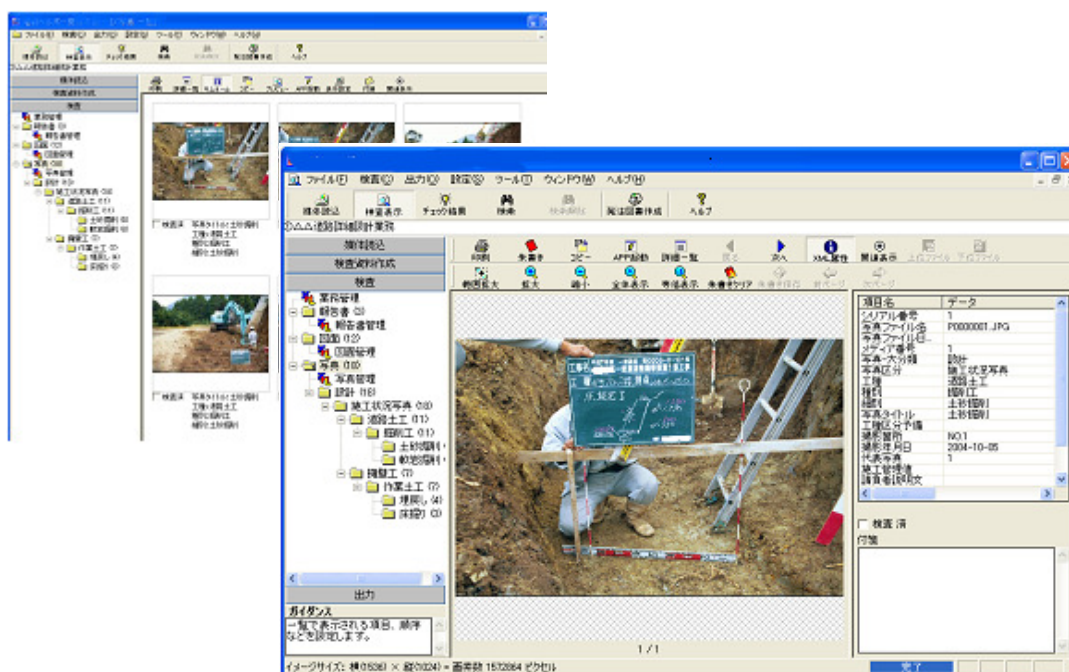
ファイル(F) 検査(K) 出力(O) 設定(S) ツール(T) ウィンドウ(W) ヘルプ(H)

検索読込 検査表示 チェック結果 検索 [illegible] 関係図書作成 ヘルプ

○△△道路詳細設計業務

納品読込

検査資料作成

検査

業務管理
報告書 (3)
報告書管理
図面 (12)
図面管理
写真 (18)
写真管理
設計 (18)
施工状況写真 (18)
道路土工 (11)
掘削工 (11)
土砂掘削
軟岩掘削
構造工 (7)
作業土工 (7)
埋戻し (4)
床掘り (3)

出力

ガイダンス

一覧で表示される項目、順序などを設定します。

印刷 黒板 コピー APP起動 詳細一覧 戻る 次へ XML属性 関連表示 上位ファイル 下位ファイル

範囲拡大 拡大 縮小 全体表示 等倍表示 朱書きクリア 朱書き保存 前ページ 次ページ

| 項目名 | データ |
|---|---|
| シリアル番号 | 1 |
| 写真ファイル名 | P0000001.JPG |
| 写真ファイル日… | |
| メディア番号 | 1 |
| 写真-大分類 | 設計 |
| 写真区分 | 施工状況写真 |
| 工種 | 道路土工 |
| 種別 | 掘削工 |
| 細別 | 土砂掘削 |
| 写真タイトル | 土砂掘削 |
| 工種区分予備 | |
| 撮影箇所 | NO.1 |
| 撮影年月日 | 2004-10-05 |
| 代表写真 | 1 |
| 施工管理値 | |
| 請負者説明文 | |

検査済

付箋

1 / 1

イメージサイズ: 横(1536) × 縦(1024) = 画素数 1572864 ピクセル

終了

検査済 写真タイトル: 土砂掘削
工種: 道路土工
種別: 掘削工
細別: 土砂掘削